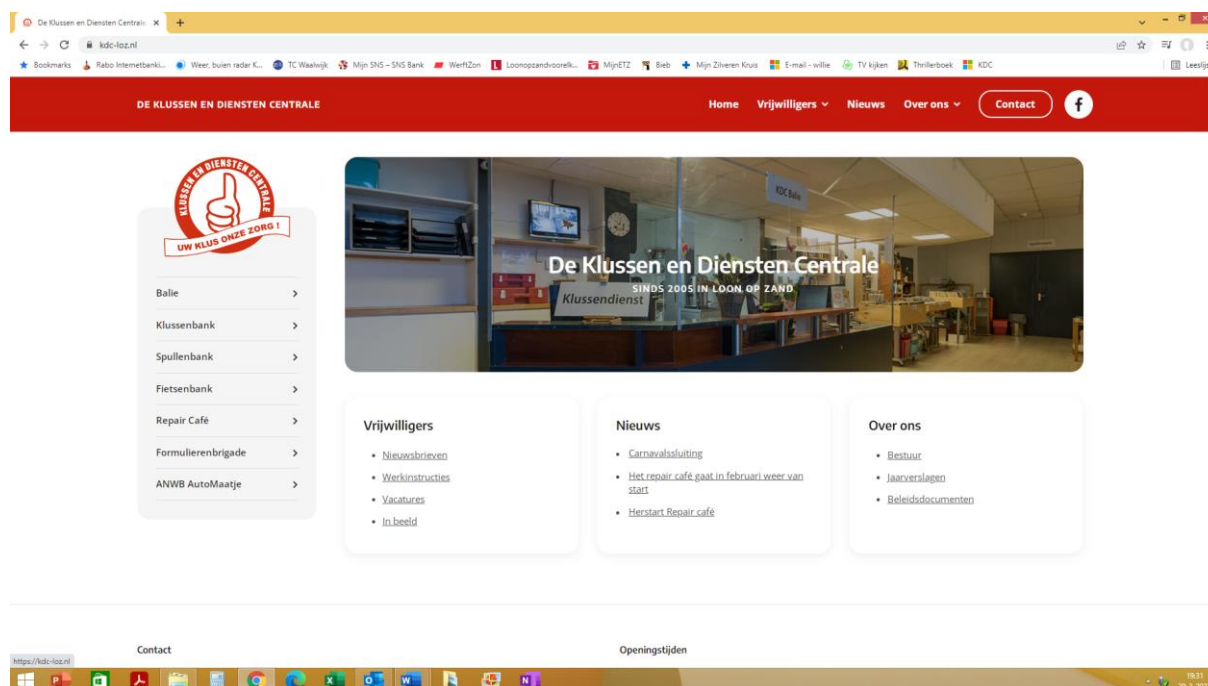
De Klussen en Diensten Centrale ×
kdc-loz.nl
Bookmarks Rabo Internetbanki... Weer, buien radar K... TC Waalwijk Mijn SNS – SNS Bank WerftZon Loonopzandvoorelk... MijnETZ Bieb Mijn Zilveren Kruis E-mail - willie TV kijken Thrillerboek KDC Leeslijst

DE KLUSSEN EN DIENSTEN CENTRALE
Home Vrijwilligers Nieuws Over ons Contact

KLUSSEN EN DIENSTEN CENTRALE
UW KLUS ONZE ZORG !

Balie
Klussenbank
Spullenbank
Fietsenbank
Repair Café
Formulierenbrigade
ANWB AutoMaatje

KDC Balie
Klussendienst
De Klussen en Diensten Centrale
SINDS 2005 IN LOON OP ZAND

Vrijwilligers
• Nieuwsbrieven
• Werkinstructies
• Vacatures
• In beeld

Nieuws
• Carnavalssluiting
• Het repair café gaat in februari weer van start
• Herstart Repair café

Over ons
• Bestuur
• Jaarverslagen
• Beleidsdocumenten

Contact
Openingstijden
https://kdc-loz.nl
19:31